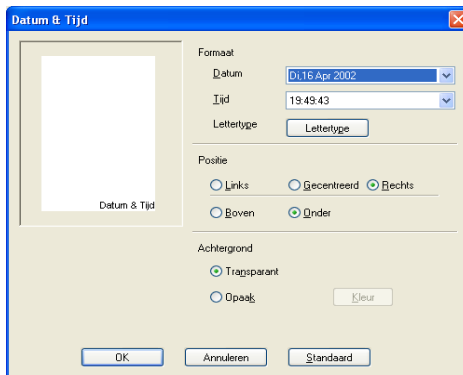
Datum & Tijd

Datum & Tijd

Formaat

Datum Di,16 Apr 2002

Tijd 19:49:43

Lettertype Lettertype

Positie

Links Gecentreerd Rechts

Boven Onder

Achtergrond

Transparant

Opaak Kleur

OK Annuleren Standaard